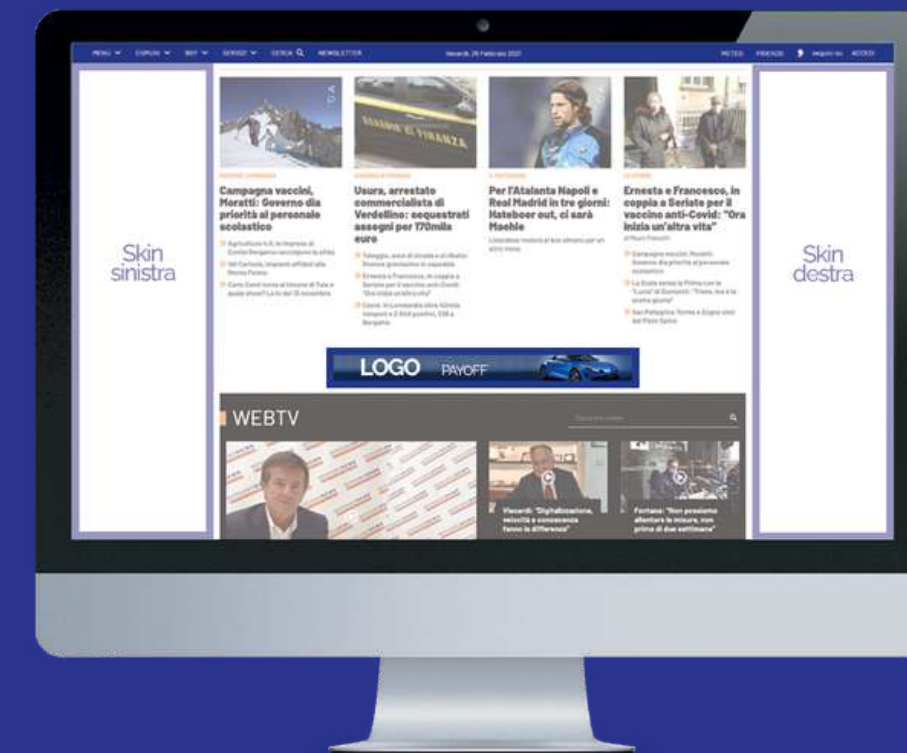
MENU COMUNI BGY SERVIZI CERCA NEWSLETTER Venerdì, 26 Febbraio 2021 METEO FINANZE Seguici su ACCEDI

Skin sinistra

Campagna vaccini, Moratti: Governo dia priorità al personale scolastico

Usura, arrestato commercialista di Verdellino: sequestrati assegni per 170mila euro

Per l'Atalanta Napoli e Real Madrid in tre giorni: Hateboer out, ci sarà Maehle

Ernesta e Francesco, in coppia a Seriate per il vaccino anti-Covid: "Ora inizia un'altra vita"

Skin destra

LOGO PAYOFF

WEBTV

Viscardi: "Digitalizzazione, velocità e conoscenza fanno la differenza"

Fontana: "Non possiamo allentare le misure, non prima di due settimane"